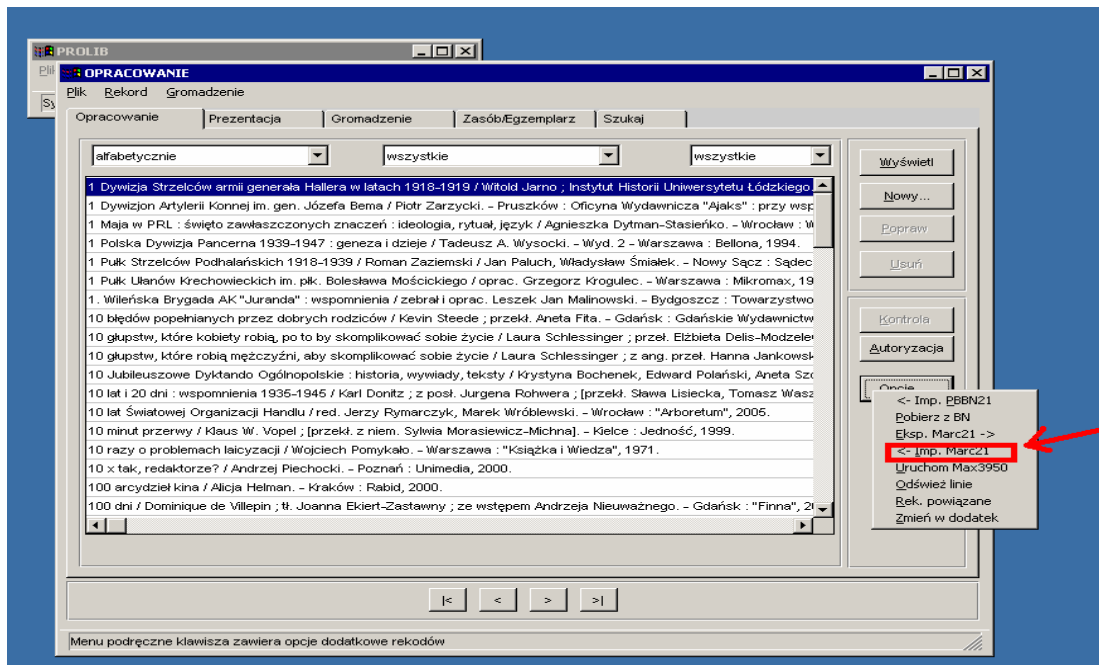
PROLIB

Plik

Sy

OPRACOWANIE

Plik Rekord Gromadzenie

Opracowanie | Prezentacja | Gromadzenie | Zasób/Egzemplarz | Szukaj

alfabetycznie | wszystkie | wszystkie

1 Dywizja Strzelców armii generała Hallera w latach 1918-1919 / Witold Jarno ; Instytut Historii Uniwersytetu Łódzkiego
1 Dywizjon Artylerii Konnej im. gen. Józefa Bema / Piotr Zarzycki. - Pruszków : Oficyna Wydawnicza "Ajaks" : przy wsp
1 Maja w PRL : święto zawłaszczonych znaczeń : ideologia, rytuał, język / Agnieszka Dytman-Stasieńko. - Wrocław : W
1 Polska Dywizja Pancerna 1939-1947 : geneza i dzieje / Tadeusz A. Wysocki. - Wyd. 2 - Warszawa : Bellona, 1994.
1 Pułk Strzelców Podhalańskich 1918-1939 / Roman Zaziemski / Jan Paluch, Władysław Śmiałek. - Nowy Sącz : Sądec
1 Pułk Ułanów Krechowieckich im. płk. Bolesława Mościckiego / oprac. Grzegorz Krogulec. - Warszawa : Mikromax, 19
1. Wileńska Brygada AK "Juranda" : wspomnienia / zebrał i oprac. Leszek Jan Malinowski. - Bydgoszcz : Towarzystwo
10 błędów popełnianych przez dobrych rodziców / Kevin Steede ; przekł. Aneta Fita. - Gdańsk : Gdańskie Wydawnictw
10 głupstw, które kobiety robią, po to by skomplikować sobie życie / Laura Schlessinger ; przeł. Elżbieta Delis-Modzele
10 głupstw, które robią mężczyźni, aby skomplikować sobie życie / Laura Schlessinger ; z ang. przeł. Hanna Jankowsk
10 Jubileuszowe Dyktando Ogólnopolskie : historia, wywiady, teksty / Krystyna Bochenek, Edward Polański, Aneta Szc
10 lat i 20 dni : wspomnienia 1935-1945 / Karl Donitz ; z posł. Jurgena Rohwera ; [przekł. Sława Lisiecka, Tomasz Wasz
10 lat Światowej Organizacji Handlu / red. Jerzy Rymarczyk, Marek Wróblewski. - Wrocław : "Arboretum", 2005.
10 minut przerwy / Klaus W. Vopel ; [przekł. z niem. Sylwia Morasiewicz-Michna]. - Kielce : Jedność, 1999.
10 razy o problemach laicyzacji / Wojciech Pomykało. - Warszawa : "Książka i Wiedza", 1971.
10 x tak, redaktorze? / Andrzej Piechocki. - Poznań : Unimedia, 2000.
100 arcydzieł kina / Alicja Helman. - Kraków : Rabid, 2000.
100 dni / Dominique de Villepin ; tł. Joanna Ekiert-Zastawny ; ze wstępem Andrzeja Nieuważnego. - Gdańsk : "Finna", 2

Wyświetl
Nowy...
Popraw
Usuń
Kontrola
Autoryzacja
Opcje

<- Imp. PBBN21
Pobierz z BN
Eksp. Marc21 ->
<- Imp. Marc21
Uruchom Max3950
Odśwież linie
Rek. powiązane
Zmień w dodatek

|< | < | > | >|

Menu podręczne klawisza zawiera opcje dodatkowe rekodów